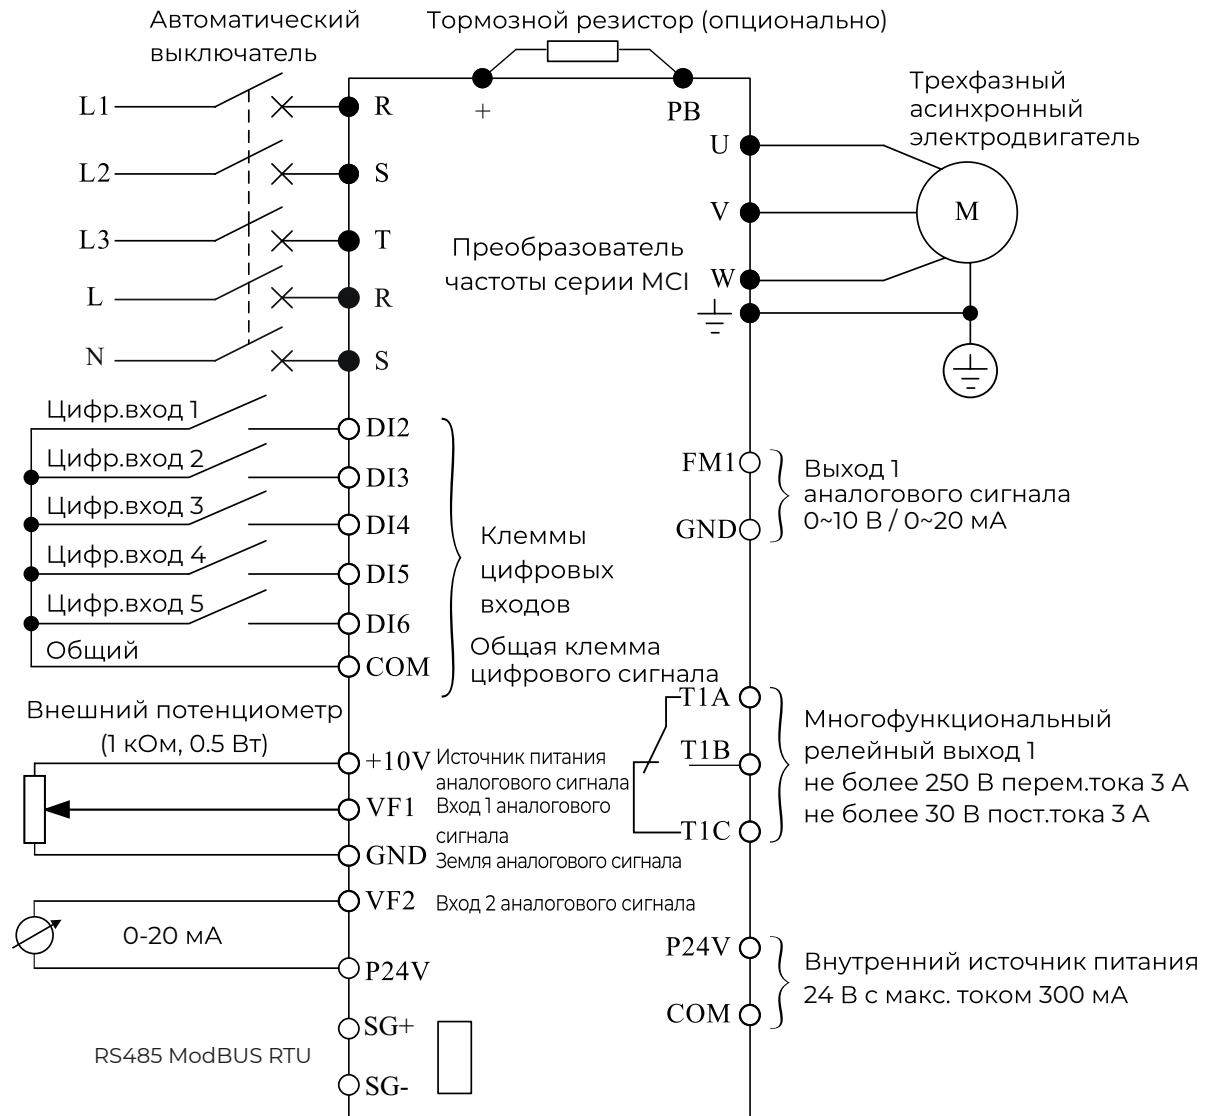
Автоматический выключатель

Тормозной резистор (опционально)

L1
L2
L3
L
N

R
S
T
R
S

+
PB

Трехфазный асинхронный электродвигатель

U
V
W

M

Преобразователь частоты серии MCI

Цифр.вход 1
Цифр.вход 2
Цифр.вход 3
Цифр.вход 4
Цифр.вход 5
Общий

DI2
DI3
DI4
DI5
DI6
COM

Клеммы цифровых входов

Общая клемма цифрового сигнала

FM1
GND

Выход 1 аналогового сигнала 0~10 В / 0~20 мА

Внешний потенциометр (1 кОм, 0.5 Вт)

+10V Источник питания аналогового сигнала
VF1 Вход 1 аналогового сигнала
GND Земля аналогового сигнала

T1A
T1B
T1C

Многофункциональный релейный выход 1
не более 250 В перем.тока 3 А
не более 30 В пост.тока 3 А

VF2 Вход 2 аналогового сигнала

0-20 мА

P24V

P24V
COM

Внутренний источник питания 24 В с макс. током 300 мА

SG+
SG-

RS485 ModBUS RTU